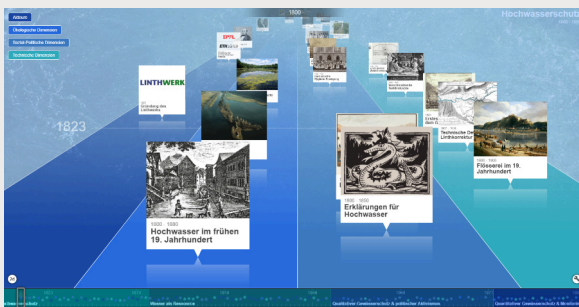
Aktuell
Ökologische Dimension
Sozio-Politische Dimension
Technische Dimension

1800

Hochwasserschutz

1823

LINTHWERK
Gründung des Linthwerks

SPFL

1800 - 1900
Hochwasser im frühen 19. Jahrhundert

1800 - 1900
Erklärungen für Hochwasser

Technische Daten Linthkorrektur

1800 - 1900
Flösserei im 19. Jahrhundert

Wasser als Ressource
Qualitativer Gewässerschutz & politischer Aktivismus
Quantitativer Gewässerschutz & Monitoring